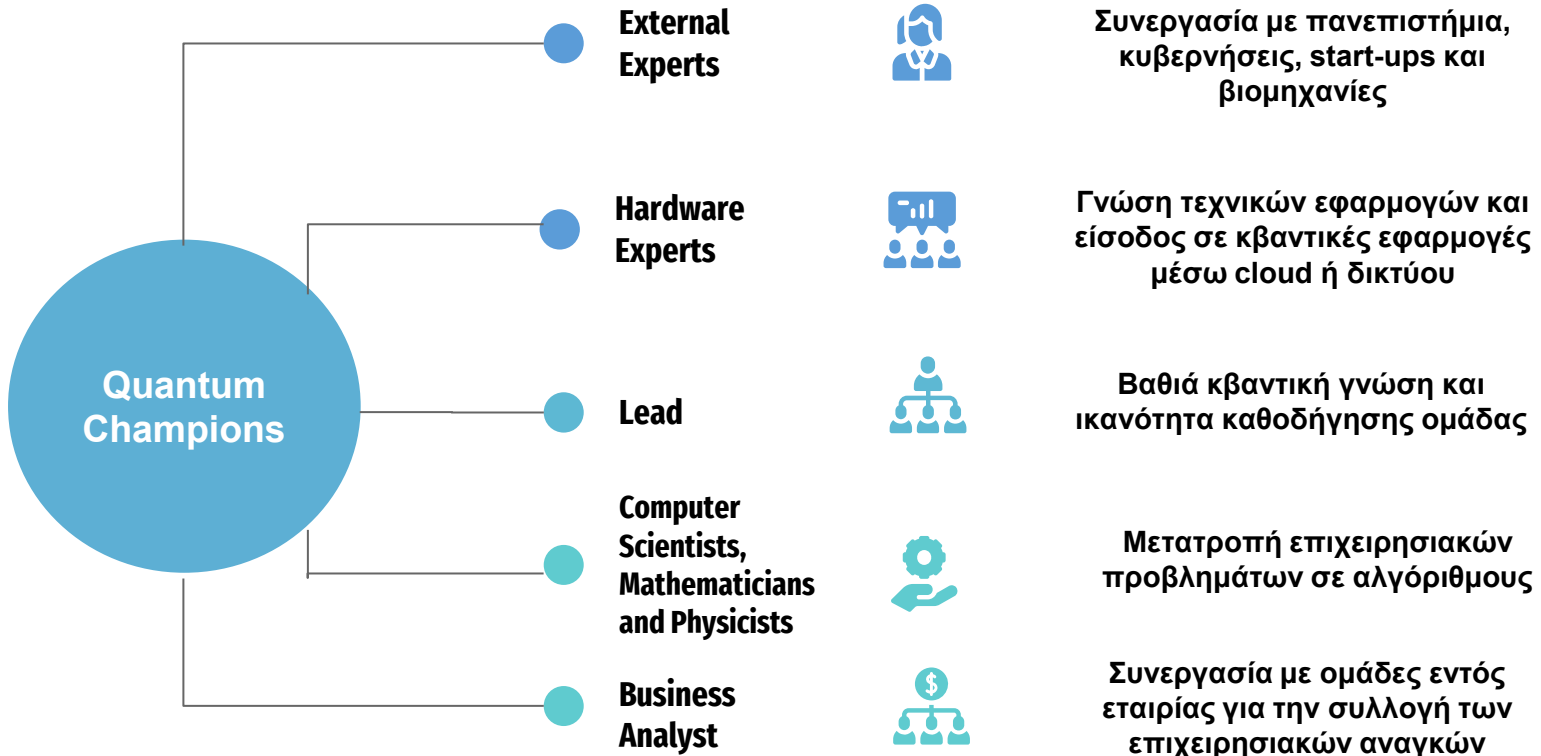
Quantum Champions

External Experts

Συνεργασία με πανεπιστήμια, κυβερνήσεις, start-ups και βιομηχανίες

Hardware Experts

Γνώση τεχνικών εφαρμογών και είσοδος σε κβαντικές εφαρμογές μέσω cloud ή δικτύου

Lead

Βαθιά κβαντική γνώση και ικανότητα καθοδήγησης ομάδας

Computer Scientists, Mathematicians and Physicists

Μετατροπή επιχειρησιακών προβλημάτων σε αλγόριθμους

Business Analyst

$

Συνεργασία με ομάδες εντός εταιρίας για την συλλογή των επιχειρησιακών αναγκών